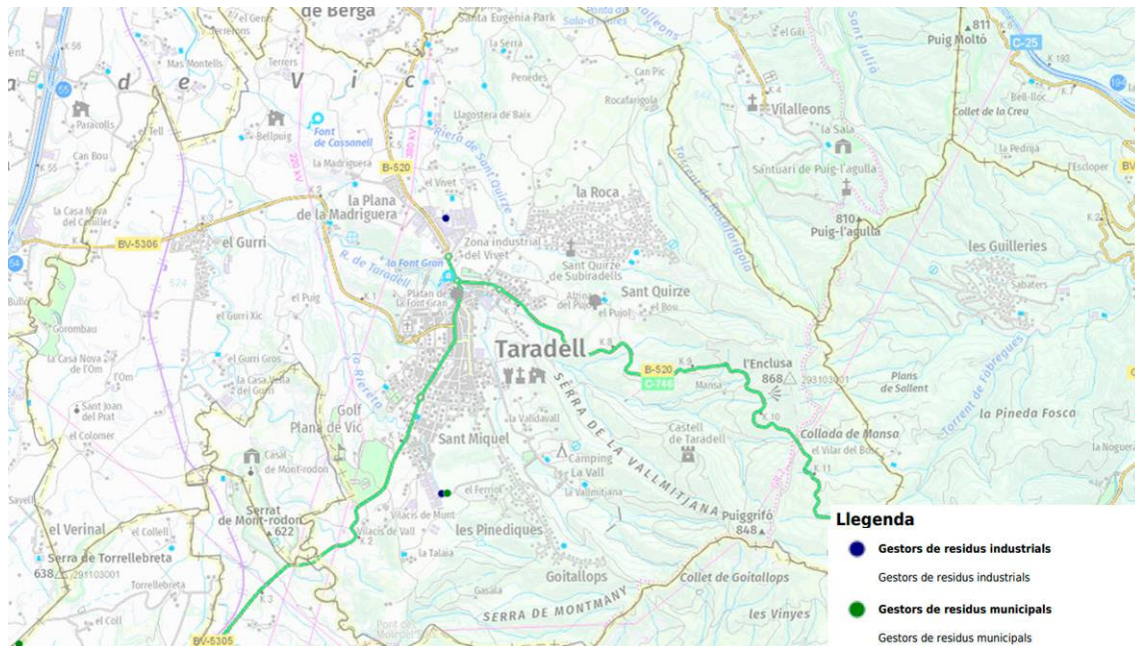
de Berga
Santa Eugènia Park
el Gens
Terrers
K 56
Mas Montells
Terrers
d
e
V
i
c
Paracolls
el Tell
Bellpuig
Font de Cassonell
Can Bou
La Madriguera
B-520
el Vivet
la Plana de la Madriguera
la Casa Nova del Cavaller
BV-5306
el Gurri
la Font Gran
Zona industrial del Vivet
R. de Taradell
el Puig
Plàtan de la Font Gran
el Gurri Xic
Gorombau
la Casa Nova de l'Om
el Gurri Gros
la Casa Vella del Gurri
Sant Joan del Prat
el Colomer
Golf
Plana de Vic
Casal de Mont-rodon
Serrat de Mont-rodon 622
el Verinal
Savell
Serra de Torrellebreta
638 291103001
Torrellebreta
el Coll
BV-5305
la Serra
Penedes
Can Pic
Rocafarigola
Llagostera de Baix
Riera de Sant Quirze
la Roca
Sant Quirze de Subiradells
Altimir del Puig
el Puiol
Sant Quirze
el Bou
Taradell
B-520
C-744
Mansa
l'Enclusa
868 291103001
SERRA DE LA VALLMITJANA
la Valldavall
Sant Miquel
Camping La Vall
la Vallmitjana
el Ferrer
Vilacis de Munt
Vilacis de Vall
les Pinediques
la Talaia
Goitallops
Gasala
SERRA DE MONTMANY
Castell de Taradell
Collada de Mansa
el Vilar del Bosc
Puiggrifó 848
Collet de Goitallops
les Vinyes
el Gili
811 Puig Moltó
C-25
Vilalleons
la Sala
Santuari de Puig-l'agulla
810 Puig-l'agulla
Bell-lloc
Collet de la Creu
la Pedrija
l'Escloper
les Guilleries
Sabaters
Plans de Sallent
la Pineda Fosca
Torrent de Fabregues
la Noguera
Torrent de Rocafarigola
Sant Julià

Llegenda
Gestors de residus industrials
Gestors de residus industrials
Gestors de residus municipals
Gestors de residus municipals